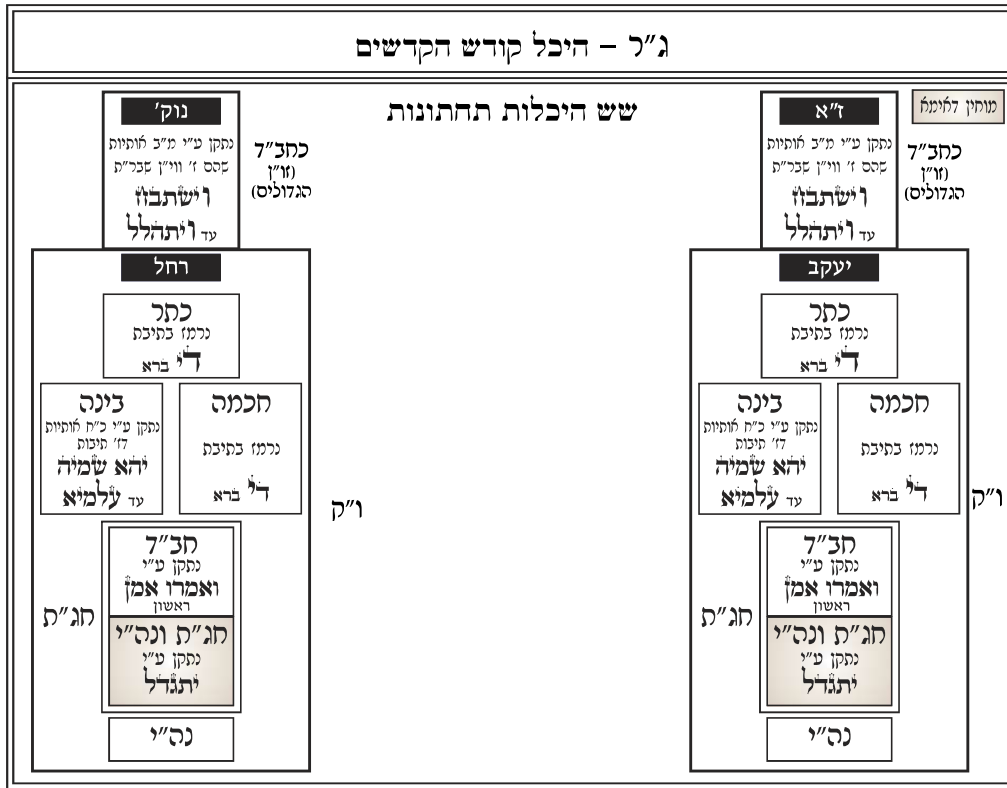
ג"ל – היכל קודש הקדשים

מוחין דאימא

ז"א
נתקן ע"י מ"ב אותיות שסם ז' ווי"ן שבכר"ת
וישתבח
עד ויתהלל

כחב"ד
(זו"ן
הגדולים)

שש היכלות תחתונות

נוק'
נתקן ע"י מ"ב אותיות שסם ז' ווי"ן שבכר"ת
וישתבח
עד ויתהלל

כחב"ד
(זו"ן
הגדולים)

יעקב

כתר
נרמז בתיבת
די' ברא

חכמה
נרמז בתיבת
די' ברא

בינה
נתקן ע"י כ"ח אותיות דז' תיבות
יהא שמיה
עד עלמיא

ו"ק

חב"ד
נתקן ע"י
ואמרו אמן
ראשון

חג"ת ונה"י
נתקן ע"י
יתגדל

חג"ת

נה"י

רחל

כתר
נרמז בתיבת
די' ברא

חכמה
נרמז בתיבת
די' ברא

בינה
נתקן ע"י כ"ח אותיות דז' תיבות
יהא שמיה
עד עלמיא

ו"ק

חב"ד
נתקן ע"י
ואמרו אמן
ראשון

חג"ת ונה"י
נתקן ע"י
יתגדל

חג"ת

נה"י